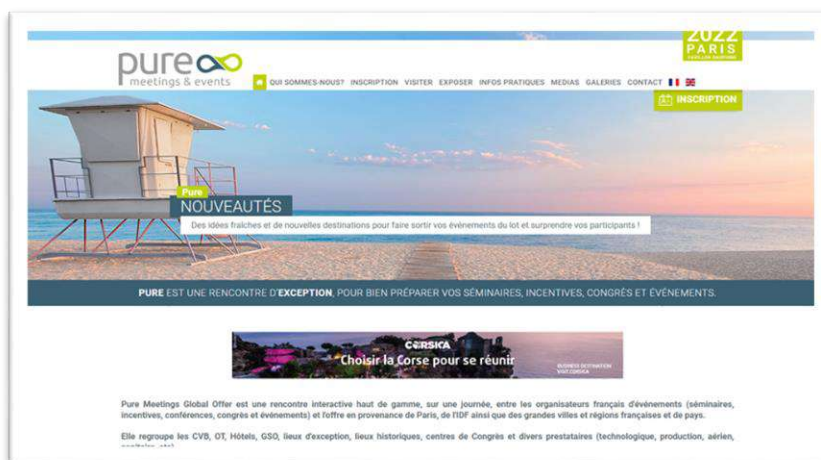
pure meetings & events

2022 PARIS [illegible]

QUI SOMMES-NOUS? INSCRIPTION VISITER EXPOSER INFOS PRATIQUES MEDIAS GALERIES CONTACT

INSCRIPTION

Pure NOUVEAUTÉS

Des idées fraîches et de nouvelles destinations pour faire sortir vos événements du lot et surprendre vos participants !

PURE EST UNE RENCONTRE D'EXCEPTION, POUR BIEN PRÉPARER VOS SÉMINAIRES, INCENTIVES, CONGRÈS ET ÉVÉNEMENTS.

CORSICA
Choisir la Corse pour se réunir
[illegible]

Pure Meetings Global Offer est une rencontre interactive haut de gamme, sur une journée, entre les organisateurs français d'événements (séminaires, incentives, conférences, congrès et événements) et l'offre en provenance de Paris, de l'IDF ainsi que des grandes villes et régions françaises et de pays.

Elle regroupe les CVB, OT, Hôtels, GSO, lieux d'exception, lieux historiques, centres de Congrès et divers prestataires (technologique, production, aérien, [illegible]